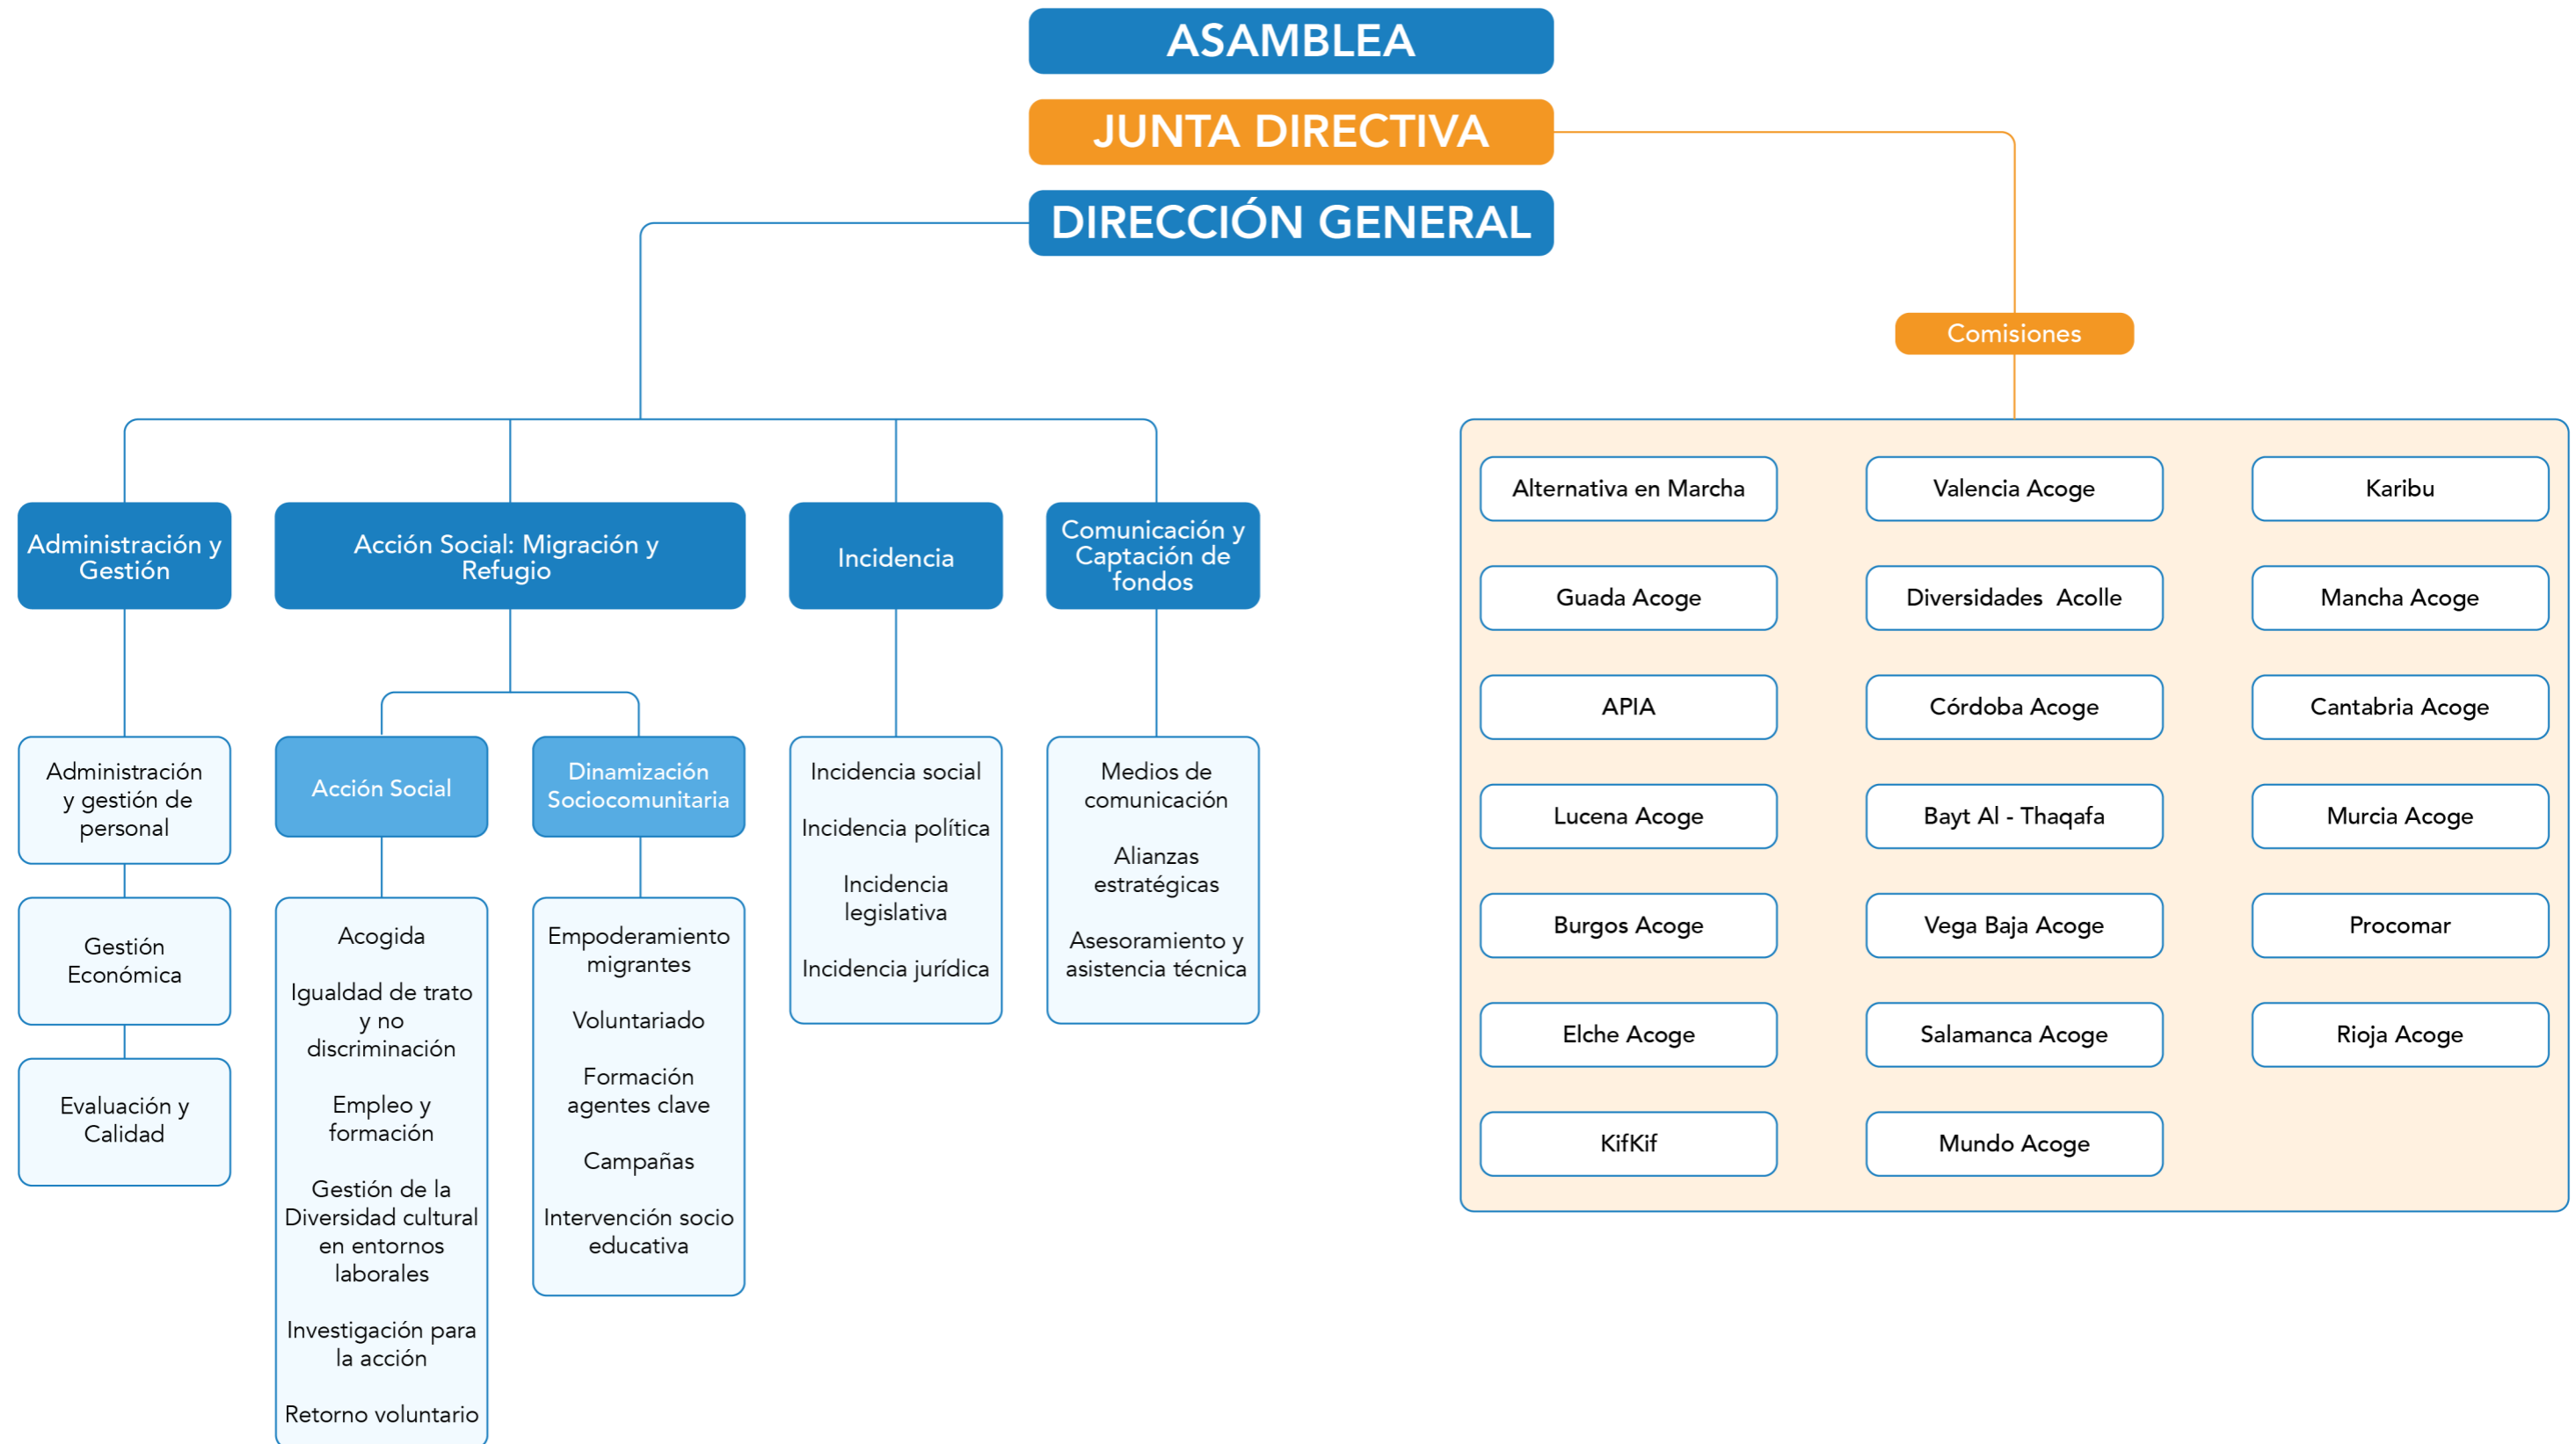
ASAMBLEA

JUNTA DIRECTIVA

DIRECCIÓN GENERAL

Comisiones

Administración y Gestión

Administración y gestión de personal

Gestión Económica

Evaluación y Calidad

Acción Social: Migración y Refugio

Acción Social

Acogida

Igualdad de trato y no discriminación

Empleo y formación

Gestión de la Diversidad cultural en entornos laborales

Investigación para la acción

Retorno voluntario

Dinamización Sociocomunitaria

Empoderamiento migrantes

Voluntariado

Formación agentes clave

Campañas

Intervención socio educativa

Incidencia

Incidencia social

Incidencia política

Incidencia legislativa

Incidencia jurídica

Comunicación y Captación de fondos

Medios de comunicación

Alianzas estratégicas

Asesoramiento y asistencia técnica

Alternativa en Marcha

Valencia Acoge

Karibu

Guada Acoge

Diversidades Acolle

Mancha Acoge

APIA

Córdoba Acoge

Cantabria Acoge

Lucena Acoge

Bayt Al - Thaqafa

Murcia Acoge

Burgos Acoge

Vega Baja Acoge

Procomar

Elche Acoge

Salamanca Acoge

Rioja Acoge

KifKif

Mundo Acoge